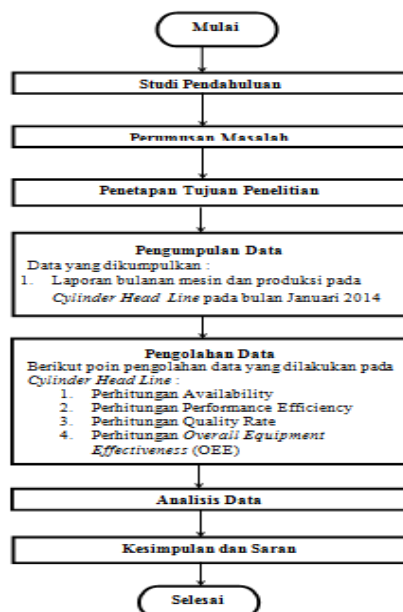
Mulai

Studi Pendahuluan

Perumusan Masalah

Penetapan Tujuan Penelitian

Pengumpulan Data
Data yang dikumpulkan :
1. Laporan bulanan mesin dan produksi pada *Cylinder Head Line* pada bulan Januari 2014

Pengolahan Data
Berikut poin pengolahan data yang dilakukan pada *Cylinder Head Line* :
1. Perhitungan Availability
2. Perhitungan Performance Efficiency
3. Perhitungan Quality Rate
4. Perhitungan *Overall Equipment Effectiveness* (OEE)

Analisis Data

Kesimpulan dan Saran

Selesai